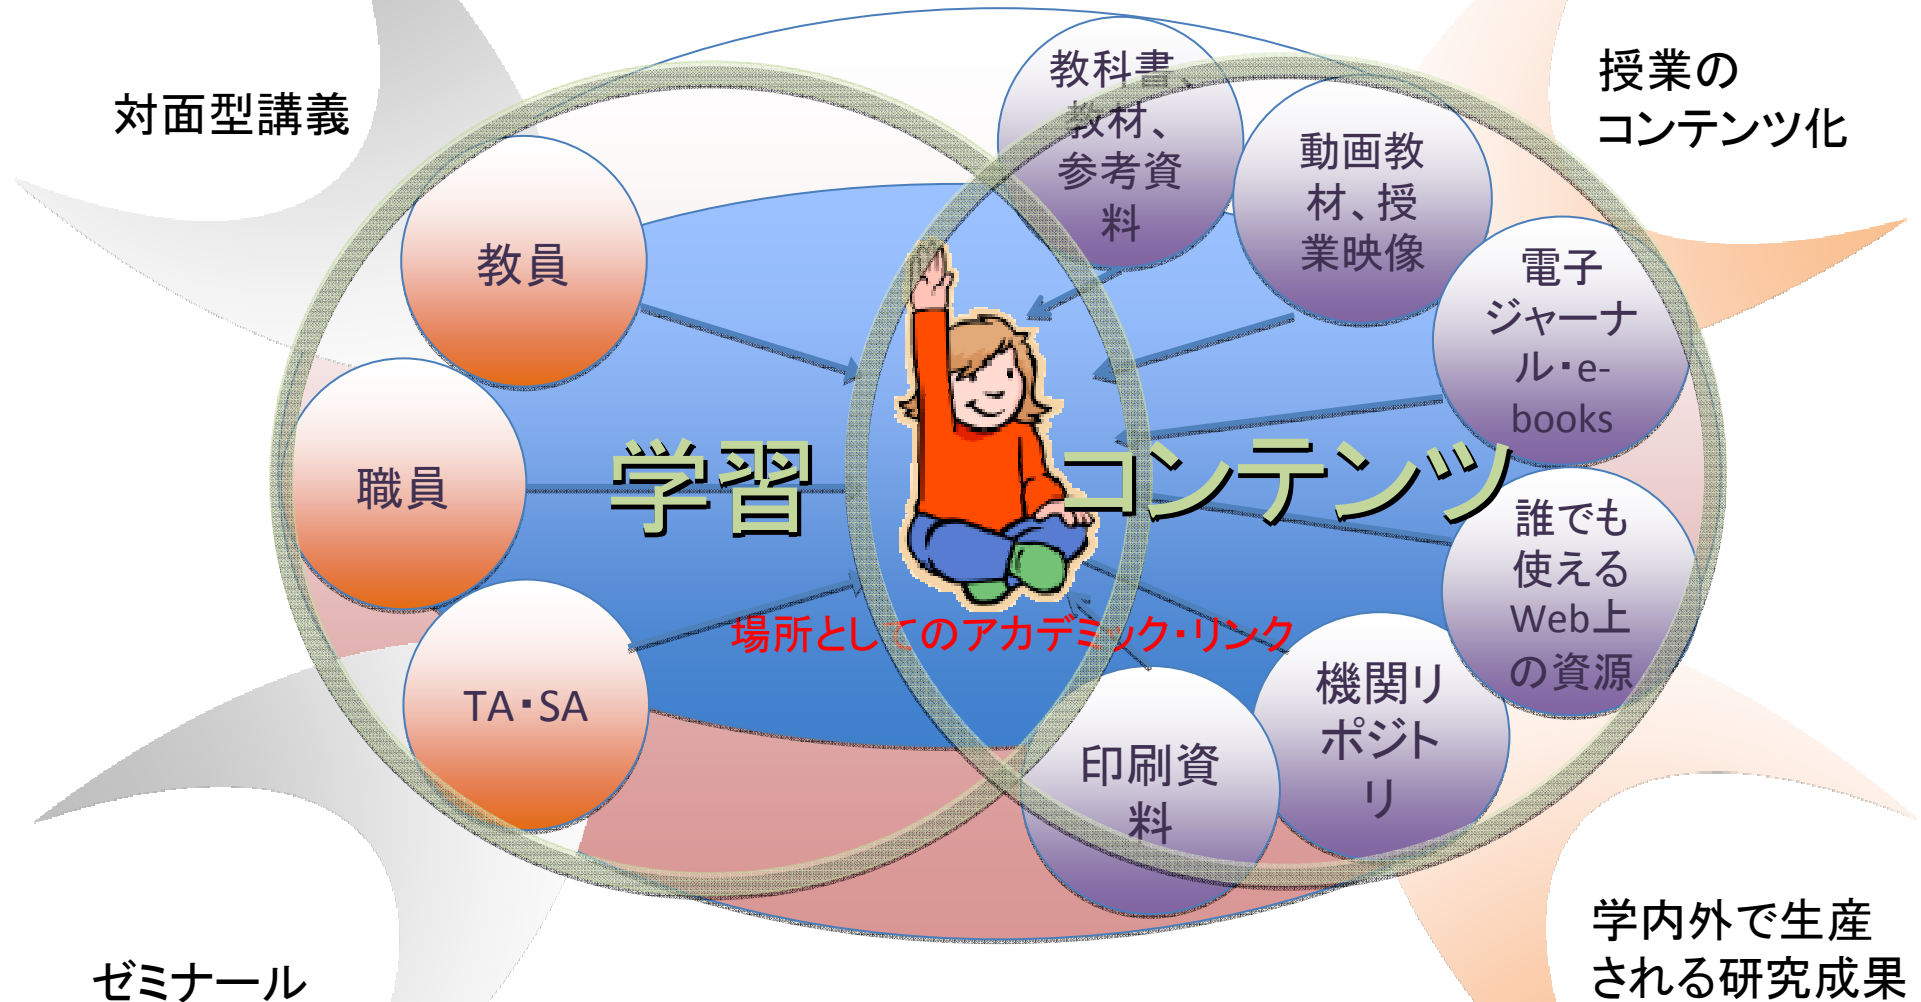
対面型講義

授業のコンテンツ化

教科書、教材、参考資料

動画教材、授業映像

教員

電子ジャーナル・e-books

職員

学習

コンテンツ

誰でも使えるWeb上の資源

場所としてのアカデミック・リンク

TA・SA

機関リポジトリ

印刷資料

ゼミナール

学内外で生産される研究成果